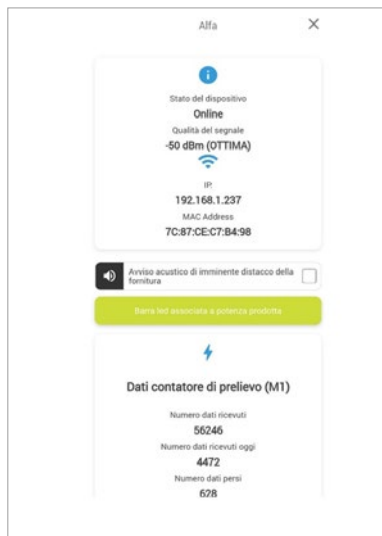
Alfa

Stato del dispositivo
Online
Qualità del segnale
-50 dBm (OTTIMA)

IP
192.168.1.237
MAC Address
7C:87:CE:C7:B4:98

Avviso acustico di imminente distacco della fornitura

Barra led associata a potenza prodotta

Dati contatore di prelievo (M1)

Numero dati ricevuti
56246
Numero dati ricevuti oggi
4472
Numero dati persi
628